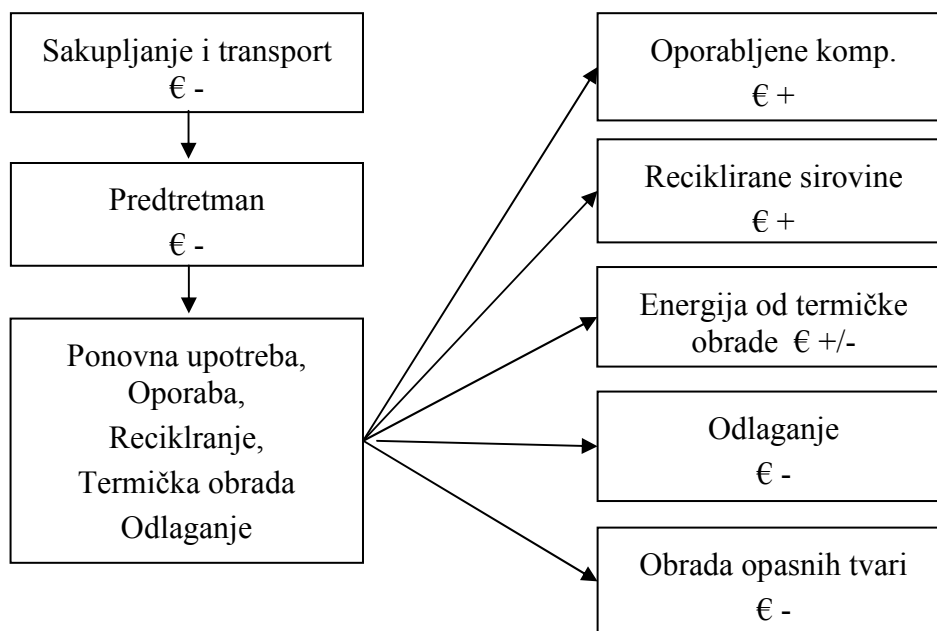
Sakupljanje i transport
€ -

Predtretman
€ -

Ponovna upotreba,
Oporaba,
Reciklranje,
Termička obrada
Odlaganje

Oporabljene komp.
€ +

Reciklirane sirovine
€ +

Energija od termičke obrade € +/-

Odlaganje
€ -

Obrada opasnih tvari
€ -